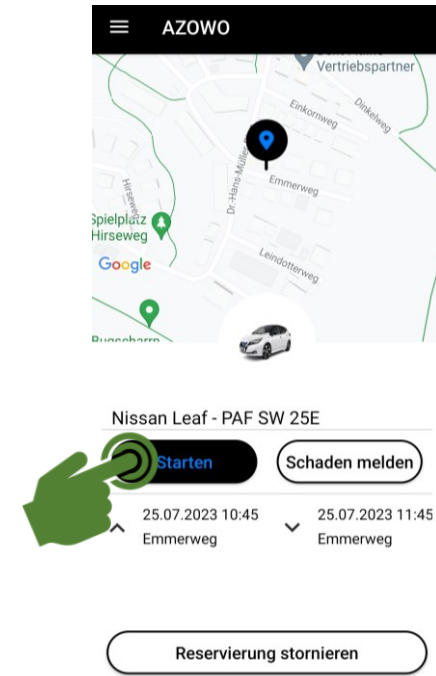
AZOWO

Vertriebspartner
Einkornweg
Dinkelweg
Emmerweg
Hirseweg
Dr.-Hans-Müller
Spielplatz Hirseweg
Leindotterweg
Google
Bugscharr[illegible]

Nissan Leaf - PAF SW 25E

Starten
Schaden melden

25.07.2023 10:45
Emmerweg

25.07.2023 11:45
Emmerweg

Reservierung stornieren